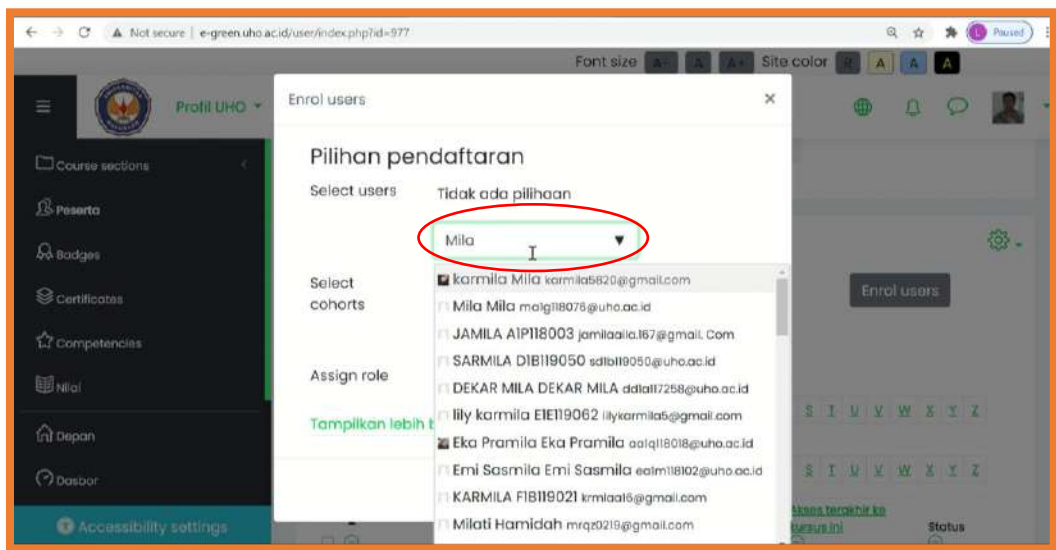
Not secure | e-green.uho.ac.id/user/index.php?id=977

Paused

Font size A- A A+ Site color R A A A

Profil UHO

Course sections

Peserta

Badges

Certificates

Competencies

Nilai

Depan

Dasbor

Accessibility settings

Enrol users

Pilihan pendaftaran

Select users

Tidak ada pilihaan

Mila

karmila Mila karmila5820@gmail.com

Mila Mila malg118076@uho.ac.id

JAMILA A1P118003 jamilaalia.167@gmail.Com

SARMILA D1B119050 sd1b119050@uho.ac.id

DEKAR MILA DEKAR MILA ddla117258@uho.ac.id

lily karmila E1E119062 lilykarmila5@gmail.com

Eka Pramila Eka Pramila aalq118018@uho.ac.id

Emi Sasmila Emi Sasmila ealm118102@uho.ac.id

KARMILA F1B119021 krmlaal6@gmail.com

Milati Hamidah mrqz0219@gmail.com

Select cohorts

Assign role

Tampilkan lebih b

Enrol users

S T U V W X Y Z

S T U V W X Y Z

Akses terakhir ke kursus ini

Status